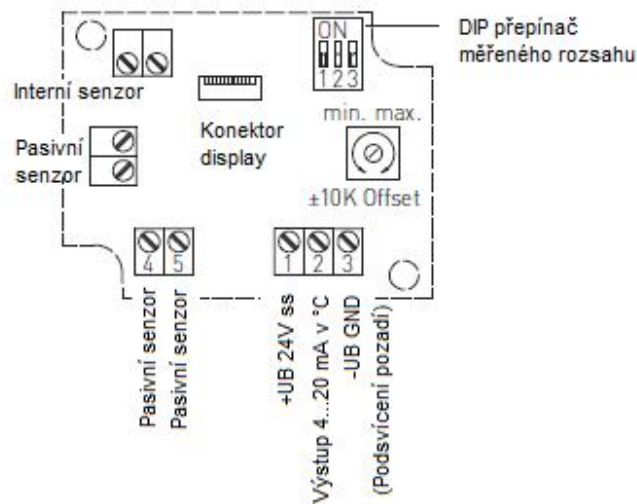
DIP přepínač měřeného rozsahu

ON
1 2 3

Interní senzor

Konektor display

min. max.

±10K Offset

Pasivní senzor

4 5

1 2 3

Pasivní senzor
Pasivní senzor

+UB 24V ss
Výstup 4...20 mA v °C
-UB GND
(Podsvícení pozadí)